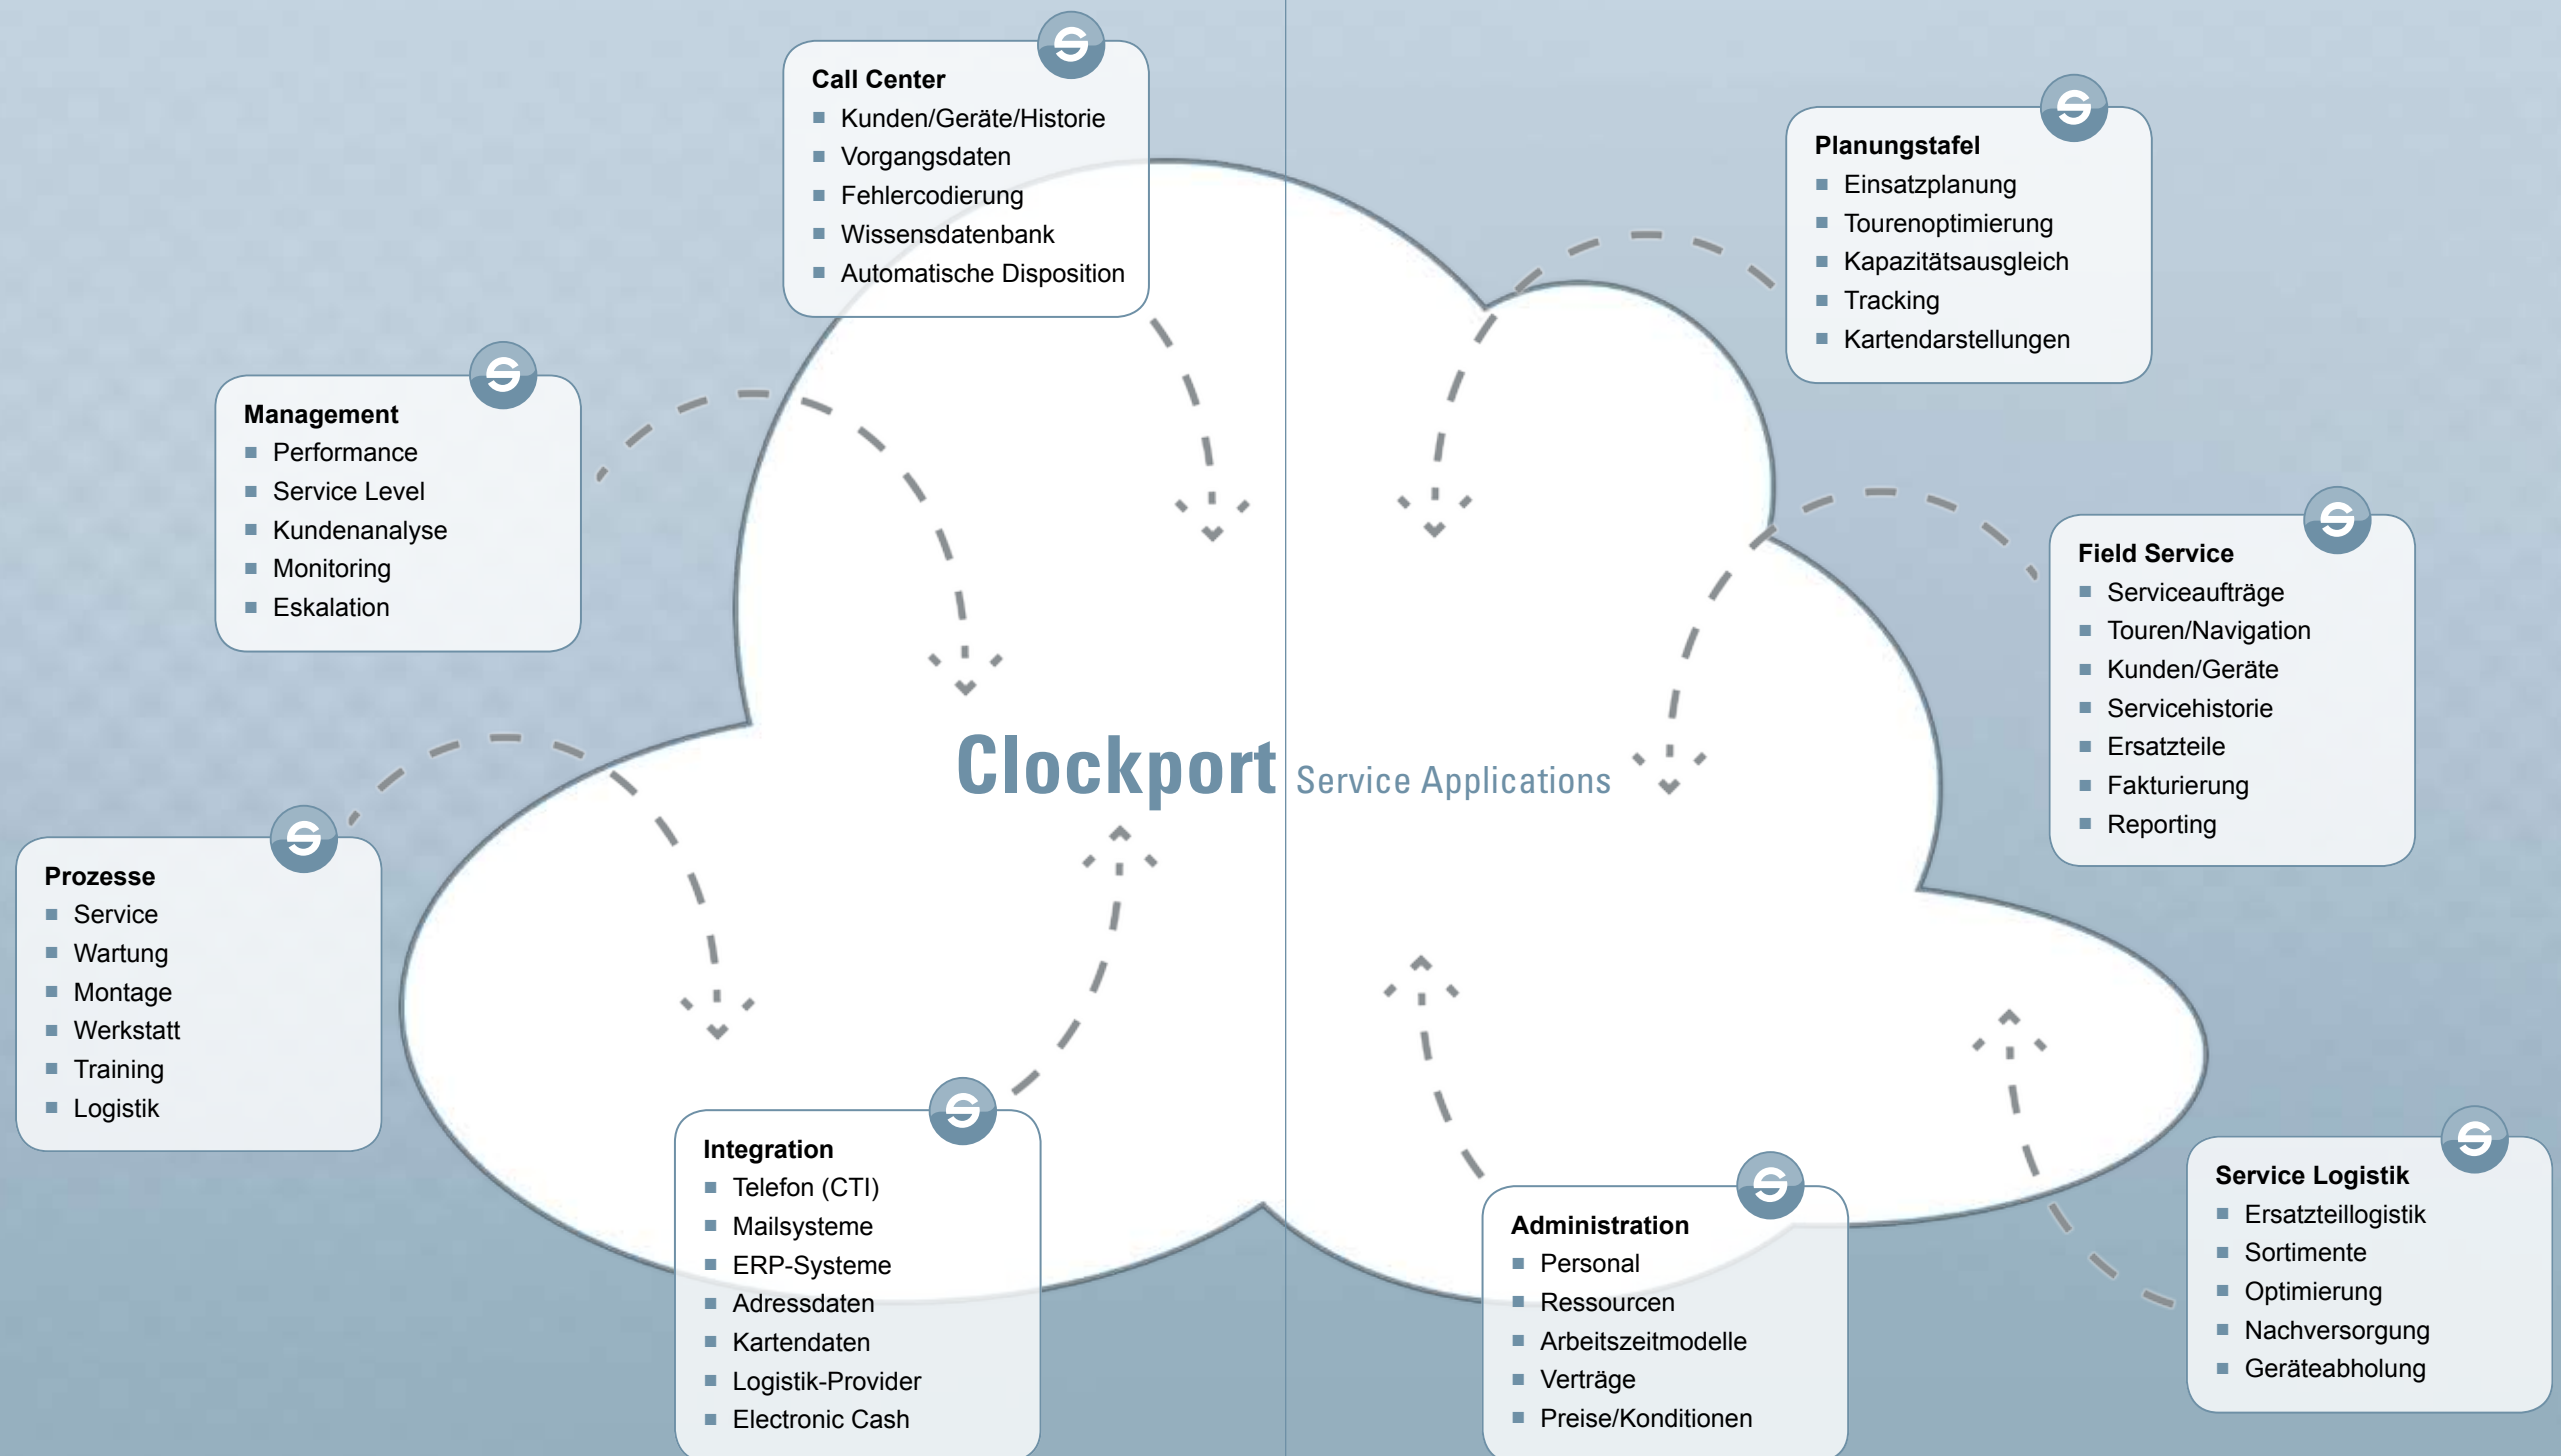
Call Center
- Kunden/Geräte/Historie
- Vorgangsdaten
- Fehlercodierung
- Wissensdatenbank
- Automatische Disposition

Planungstafel
- Einsatzplanung
- Tourenoptimierung
- Kapazitätsausgleich
- Tracking
- Kartendarstellungen

Management
- Performance
- Service Level
- Kundenanalyse
- Monitoring
- Eskalation

Field Service
- Serviceaufträge
- Touren/Navigation
- Kunden/Geräte
- Servicehistorie
- Ersatzteile
- Fakturierung
- Reporting

Clockport Service Applications

Prozesse
- Service
- Wartung
- Montage
- Werkstatt
- Training
- Logistik

Integration
- Telefon (CTI)
- Mailsysteme
- ERP-Systeme
- Adressdaten
- Kartendaten
- Logistik-Provider
- Electronic Cash

Administration
- Personal
- Ressourcen
- Arbeitszeitmodelle
- Verträge
- Preise/Konditionen

Service Logistik
- Ersatzteillogistik
- Sortimente
- Optimierung
- Nachversorgung
- Geräteabholung